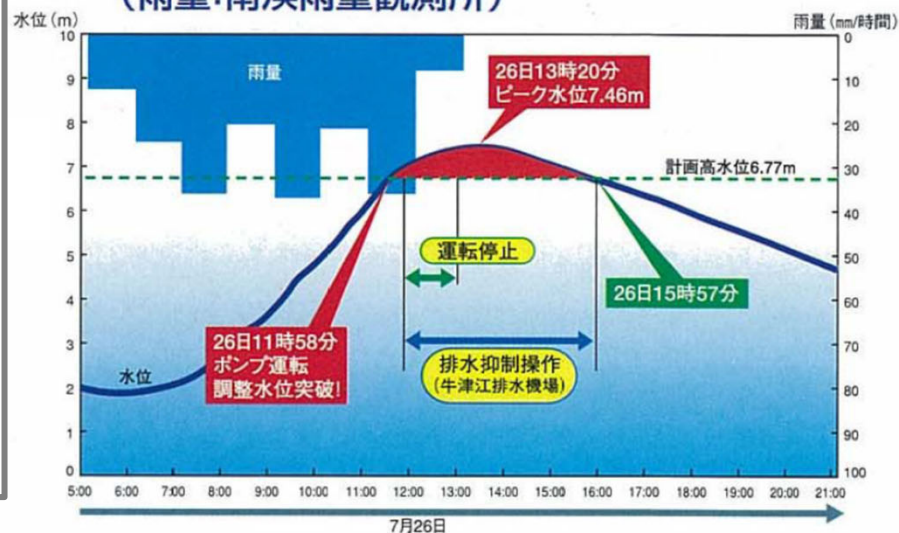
(雨量·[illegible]雨量観測所)

水位 (m)
雨量 (mm/時間)

10
9
8
7
6
5
4
3
2
1
0

0
10
20
30
40
50
60
70
80
90
100

雨量

26日13時20分
ピーク水位7.46m

計画高水位6.77m

運転停止

26日15時57分

26日11時58分
ポンプ運転
調整水位突破!

排水抑制操作
(牛津江排水機場)

水位

5:00 6:00 7:00 8:00 9:00 10:00 11:00 12:00 13:00 14:00 15:00 16:00 17:00 18:00 19:00 20:00 21:00

7月26日